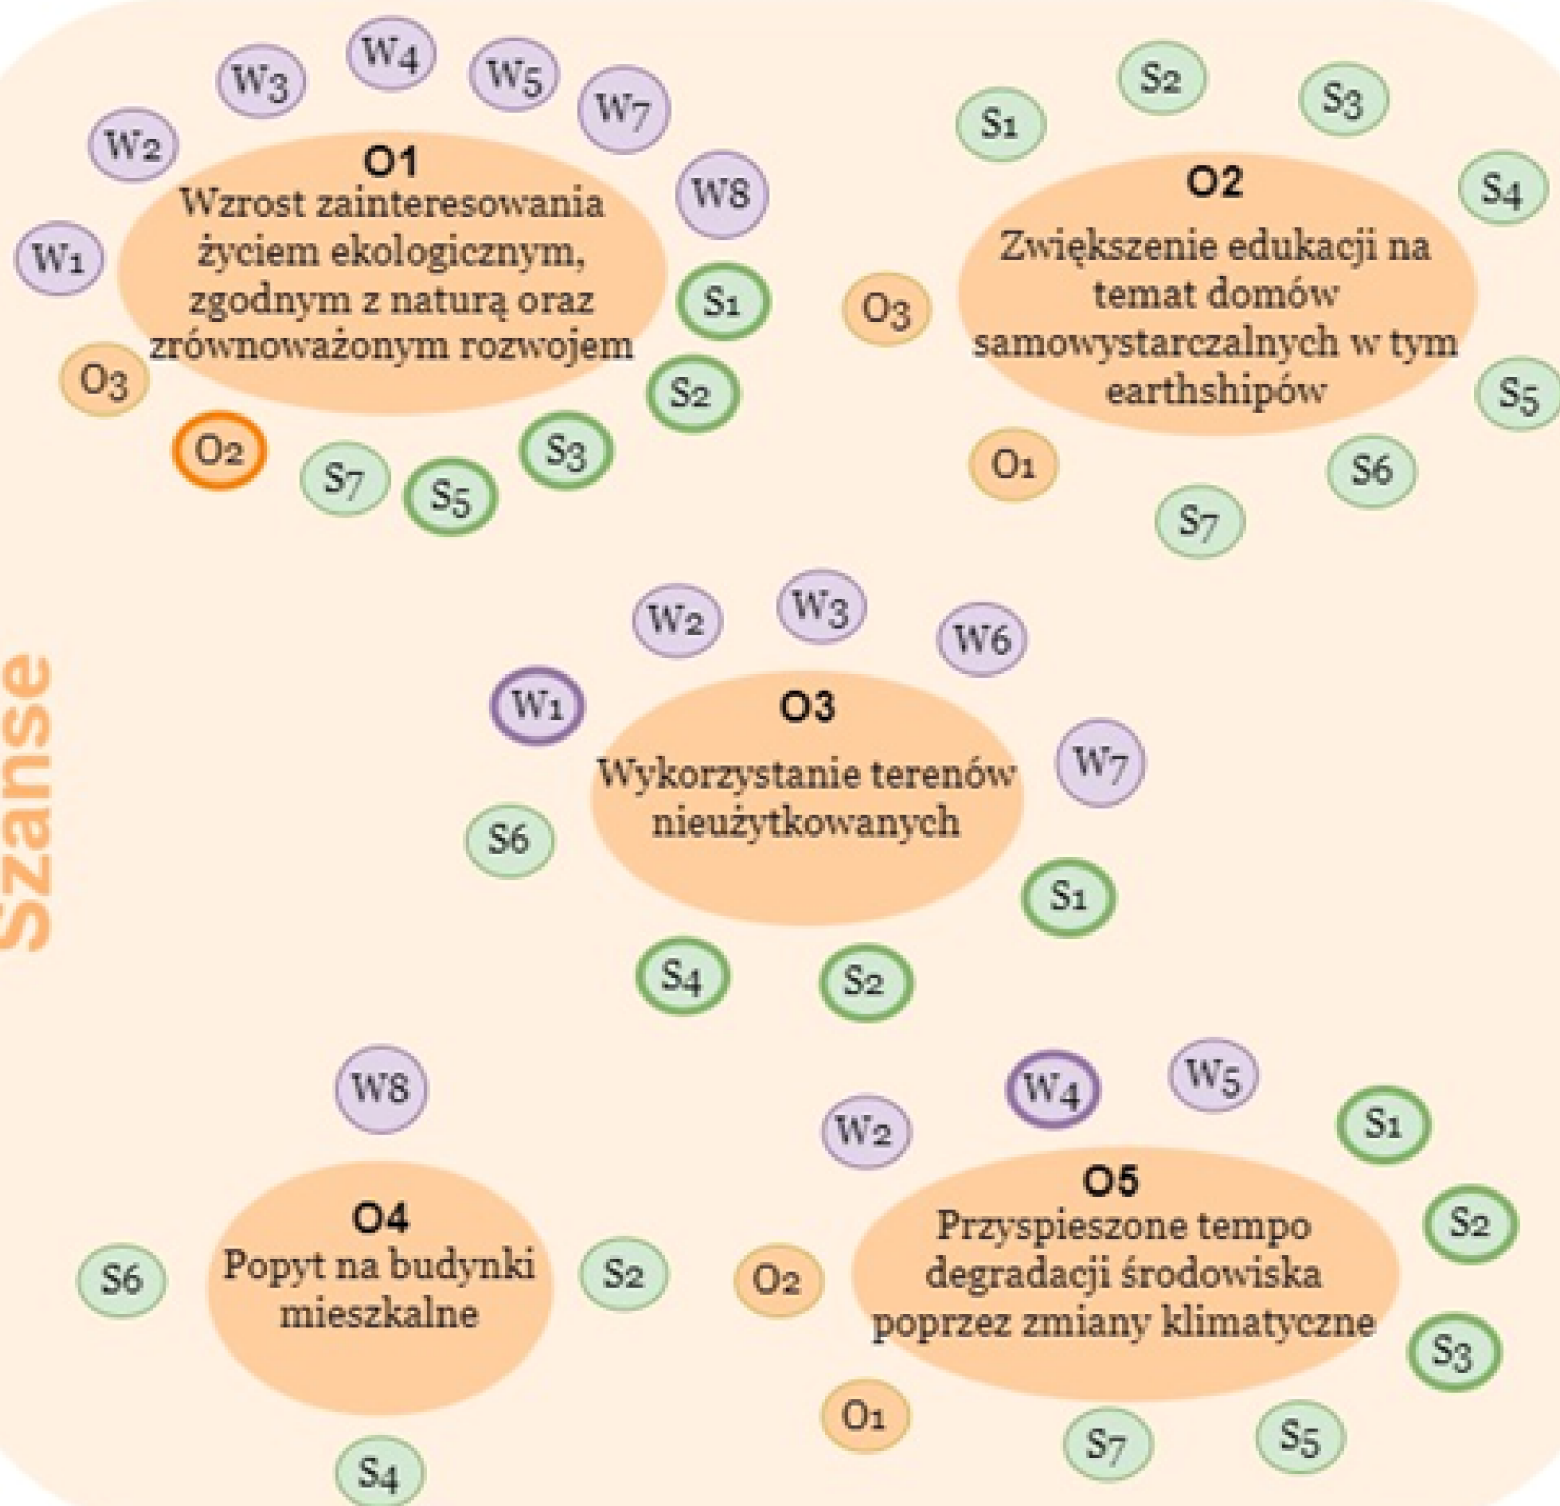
Szanse

W3 W4 W5 W7 W2 W8 W1

O1
Wzrost zainteresowania życiem ekologicznym, zgodnym z naturą oraz zrównoważonym rozwojem

S1 O3 S2 O2 S3 S7 S5

S1 S2 S3 S4

O2
Zwiększenie edukacji na temat domów samowystarczalnych w tym earthshipów

O3 S5 O1 S6 S7

W2 W3 W6 W1

O3
Wykorzystanie terenów nieużytkowanych

W7 S6 S1 S4 S2

W8

O4
Popyt na budynki mieszkalne

S6 S2 S4

W4 W5 W2 S1

O5
Przyspieszone tempo degradacji środowiska poprzez zmiany klimatyczne

S2 O2 S3 O1 S7 S5